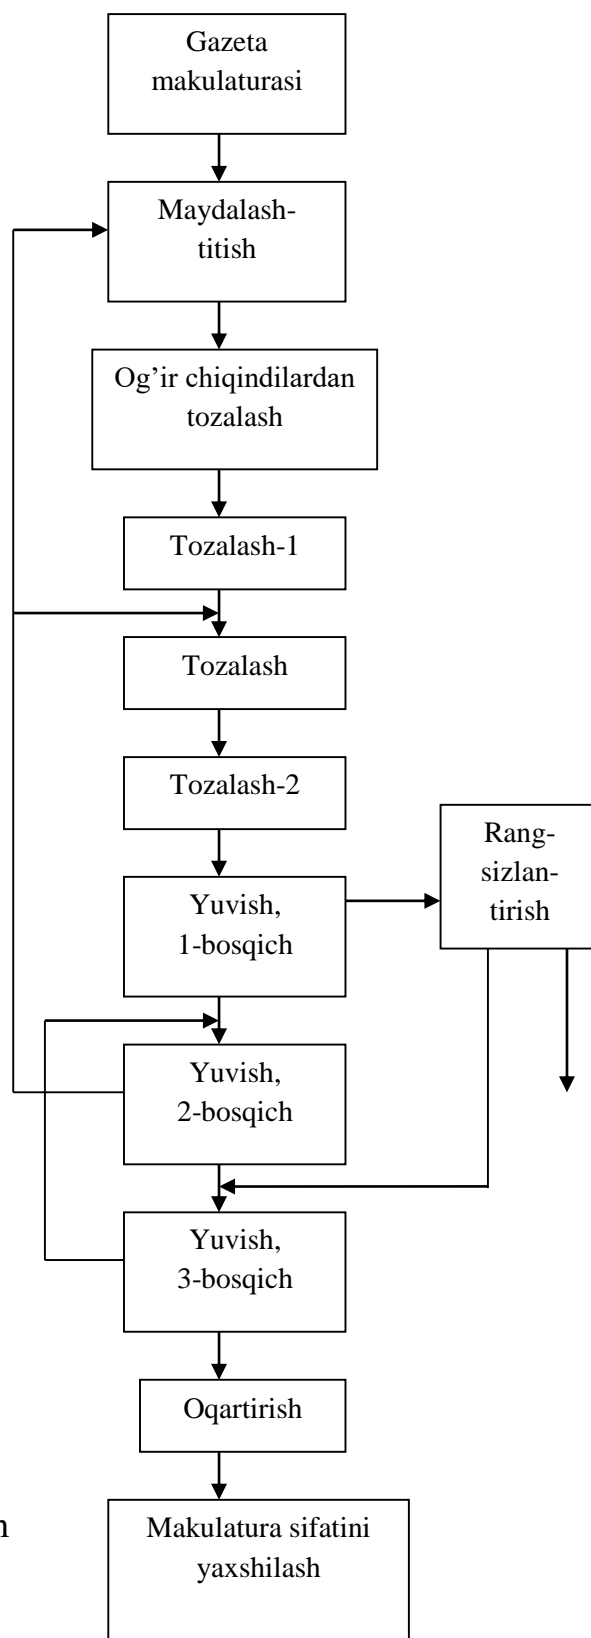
Gazeta makulaturasi

Maydalash-titish

Og’ir chiqindilardan tozalash

Tozalash-1

Tozalash

Tozalash-2

Yuvish, 1-bosqich

Rang-sizlan-tirish

Yuvish, 2-bosqich

Yuvish, 3-bosqich

Oqartirish

Makulatura sifatini yaxshilash